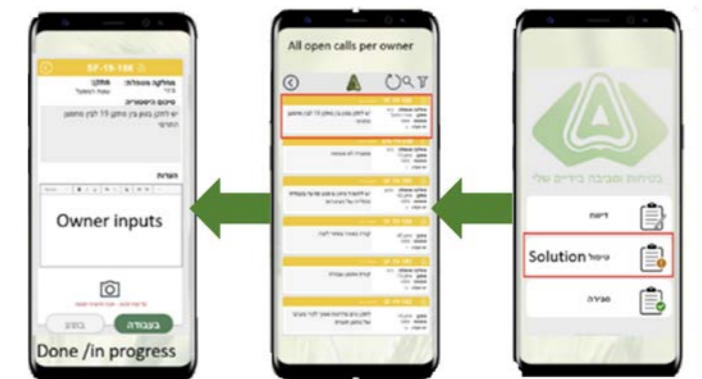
SF-19-188

מחלקה מטפלת: מתקן:

סיכום ויסטוריה:

יש לתקן בטון בין מתקן 19 לבין מתקן התרמי

הערות

Owner inputs

בעבודה

בוצע

Done /in progress

All open calls per owner

בטיחות וסביבה בידיים שלי

דיווח

Solution טיפול

סגירה